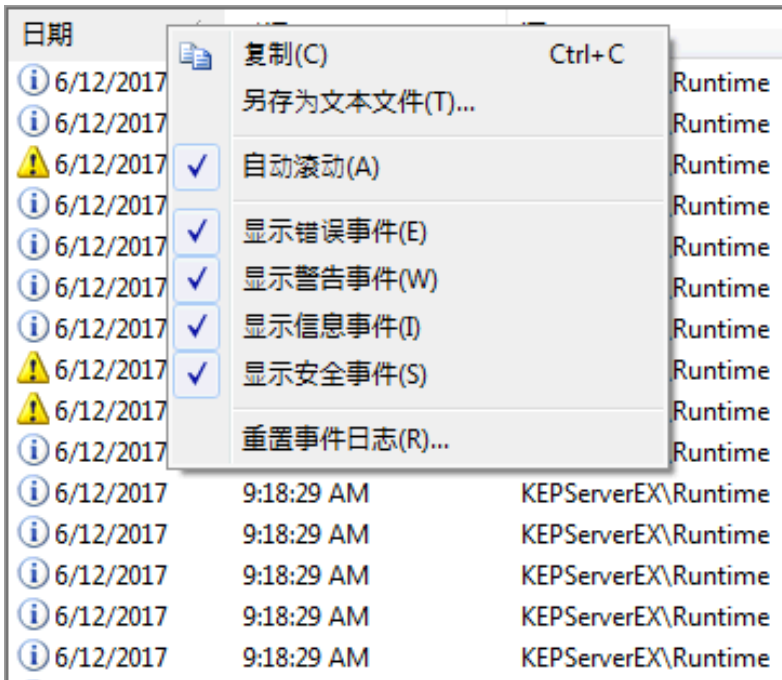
日期

6/12/2017 Runtime
6/12/2017 Runtime
6/12/2017 Runtime
6/12/2017 Runtime
6/12/2017 Runtime
6/12/2017 Runtime
6/12/2017 Runtime
6/12/2017 Runtime
6/12/2017 Runtime
6/12/2017 Runtime
6/12/2017 9:18:29 AM KEPServerEX\Runtime
6/12/2017 9:18:29 AM KEPServerEX\Runtime
6/12/2017 9:18:29 AM KEPServerEX\Runtime
6/12/2017 9:18:29 AM KEPServerEX\Runtime
6/12/2017 9:18:29 AM KEPServerEX\Runtime

复制(C) Ctrl+C
另存为文本文件(T)...
自动滚动(A)
显示错误事件(E)
显示警告事件(W)
显示信息事件(I)
显示安全事件(S)
重置事件日志(R)...